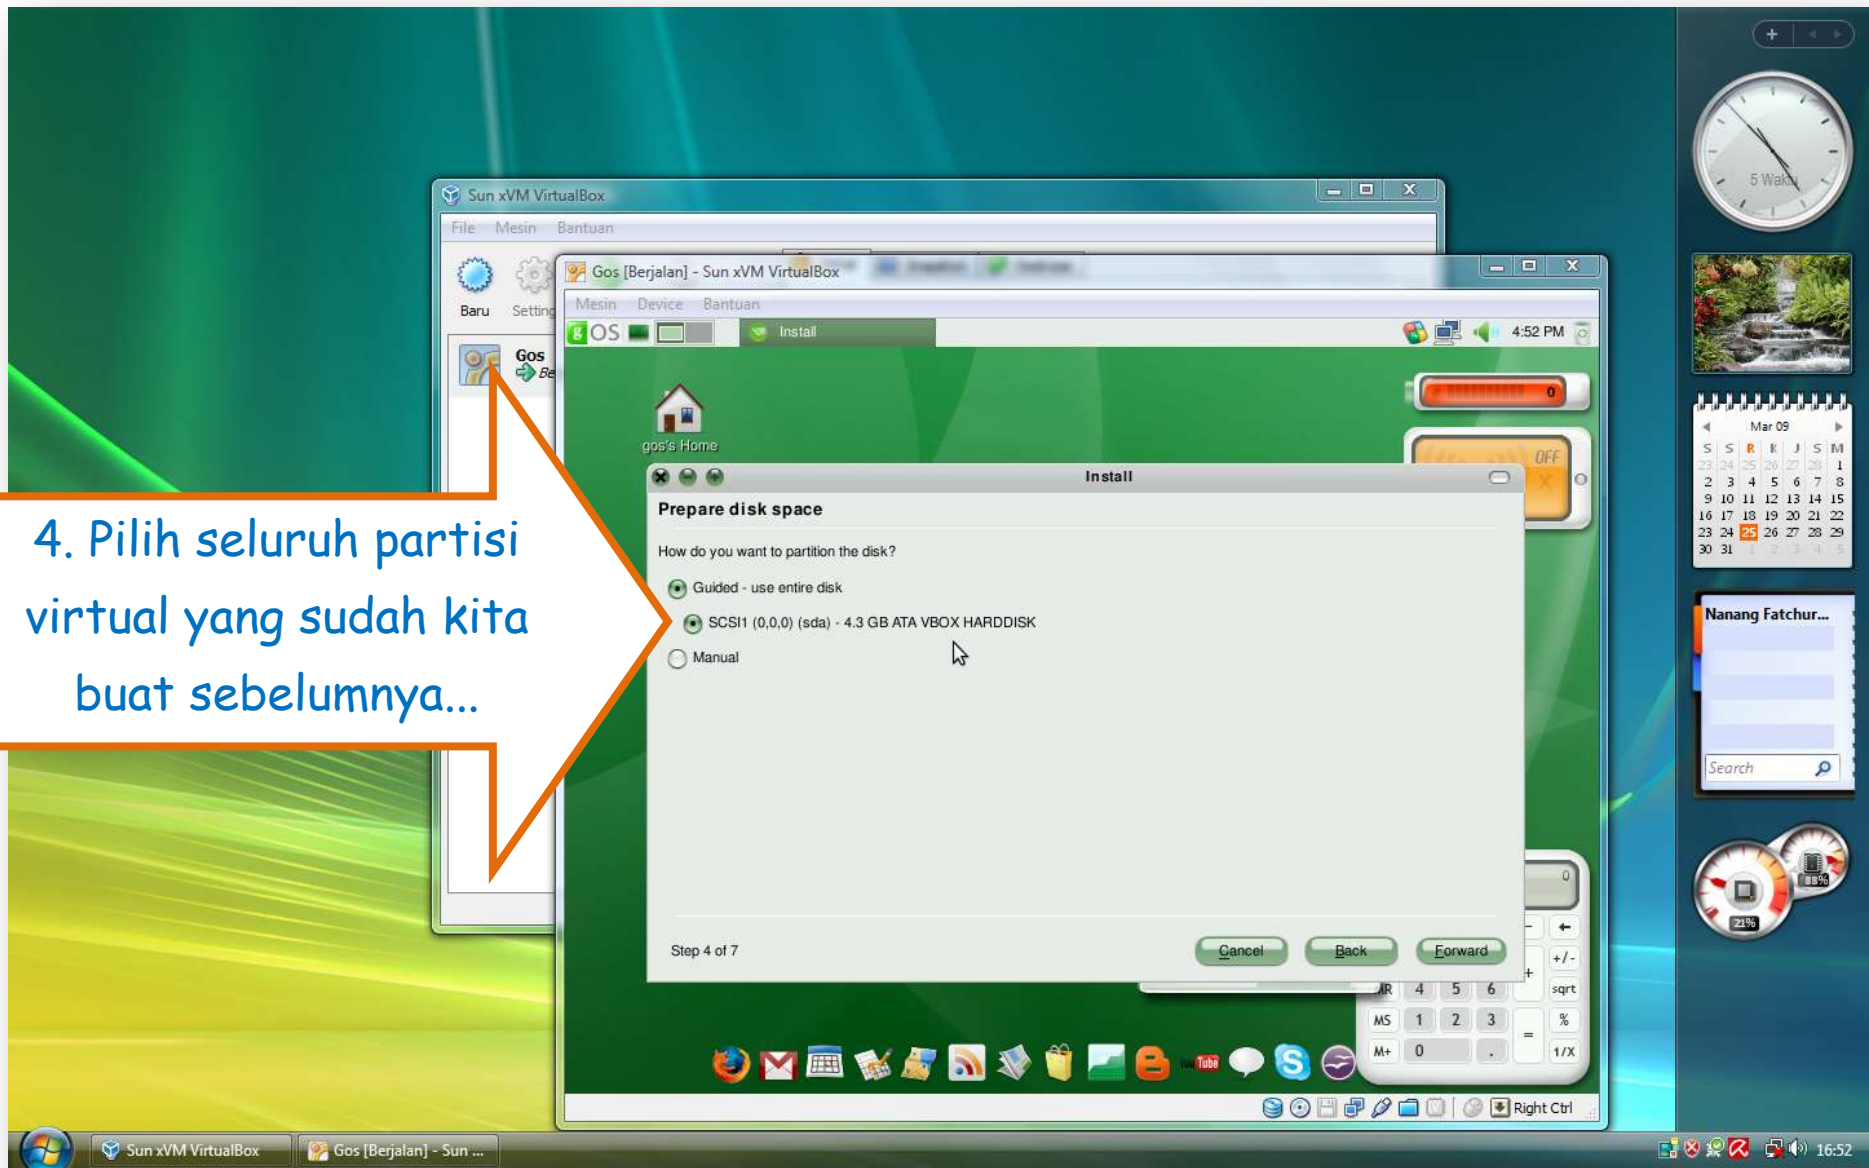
Sun xVM VirtualBox

File Mesin Bantuan

Baru Setting

Gos

Gos [Berjalan] - Sun xVM VirtualBox

Mesin Device Bantuan

gOS Install 4:52 PM

gos's Home

Install

Prepare disk space

How do you want to partition the disk?

Guided - use entire disk

SCSI1 (0,0,0) (sda) - 4.3 GB ATA VBOX HARDDISK

Manual

Step 4 of 7

Cancel Back Forward

4. Pilih seluruh partisi virtual yang sudah kita buat sebelumnya...

5 Waktu

Mar 09

| S | S | R | K | J | S | M |
|---|---|---|---|---|---|---|
| 23 | 24 | 25 | 26 | 27 | 28 | 1 |
| 2 | 3 | 4 | 5 | 6 | 7 | 8 |
| 9 | 10 | 11 | 12 | 13 | 14 | 15 |
| 16 | 17 | 18 | 19 | 20 | 21 | 22 |
| 23 | 24 | 25 | 26 | 27 | 28 | 29 |
| 30 | 31 | 1 | 2 | 3 | 4 | 5 |

Nanang Fatchur...

Search

21% 88%

MS M+ 1 2 3 4 5 6 0 sqrt % 1/X +/-

Right Ctrl

Sun xVM VirtualBox Gos [Berjalan] - Sun ...

16:52